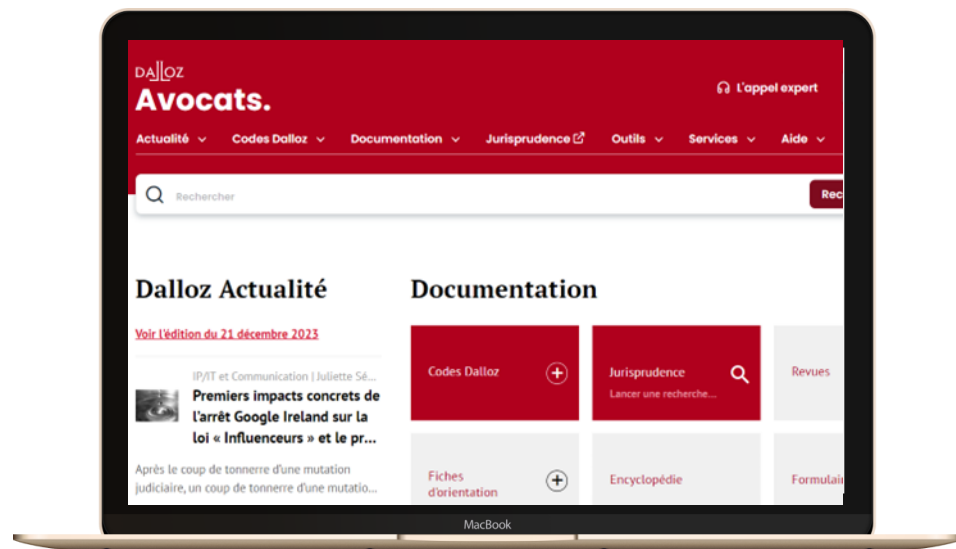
DALLOZ
Avocats.

L'appel expert

Actualité Codes Dalloz Documentation Jurisprudence Outils Services Aide

Rechercher

Rec

Dalloz Actualité

Voir l'édition du 21 décembre 2023

IP/IT et Communication | Juliette Sé...

Premiers impacts concrets de l'arrêt Google Ireland sur la loi « Influenceurs » et le pr...

Après le coup de tonnerre d'une mutation judiciaire, un coup de tonnerre d'une mutatio...

Documentation

Codes Dalloz

Jurisprudence
Lancer une recherche...

Revues

Fiches d'orientation

Encyclopédie

Formulai

MacBook